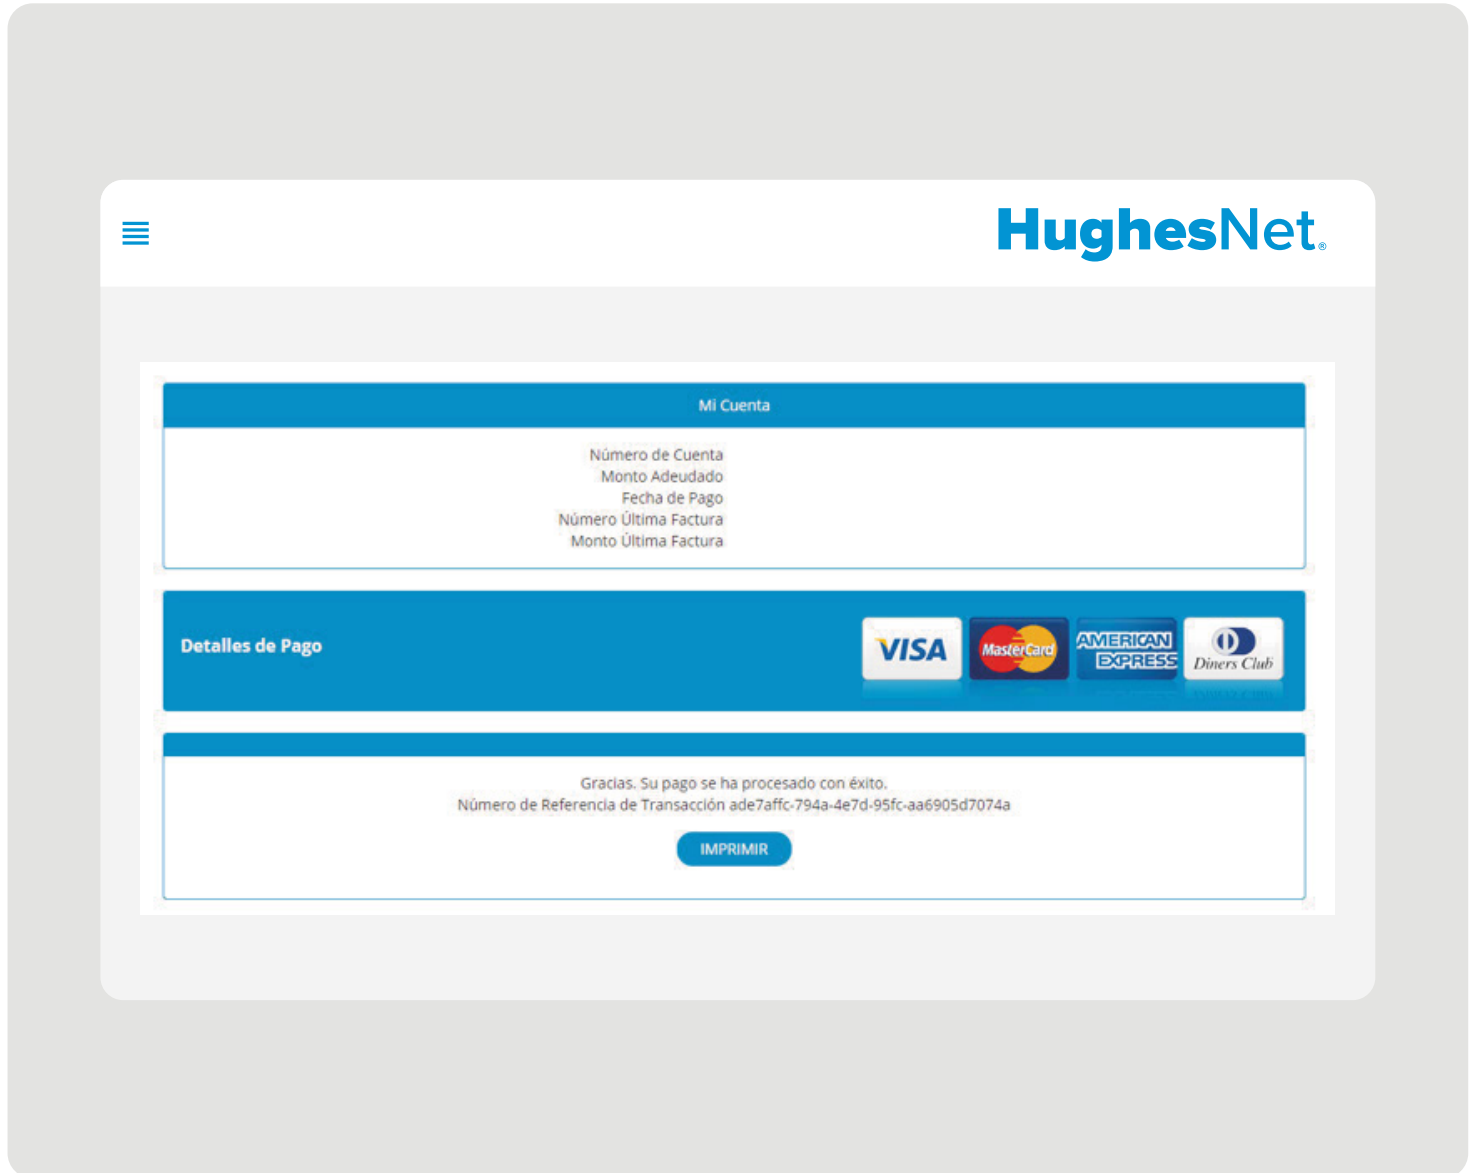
HughesNet.

Mi Cuenta

Número de Cuenta
Monto Adeudado
Fecha de Pago
Número Última Factura
Monto Última Factura

Detalles de Pago

VISA MasterCard AMERICAN EXPRESS Diners Club

Gracias. Su pago se ha procesado con éxito.
Número de Referencia de Transacción ade7affc-794a-4e7d-95fc-aa6905d7074a

IMPRIMIR